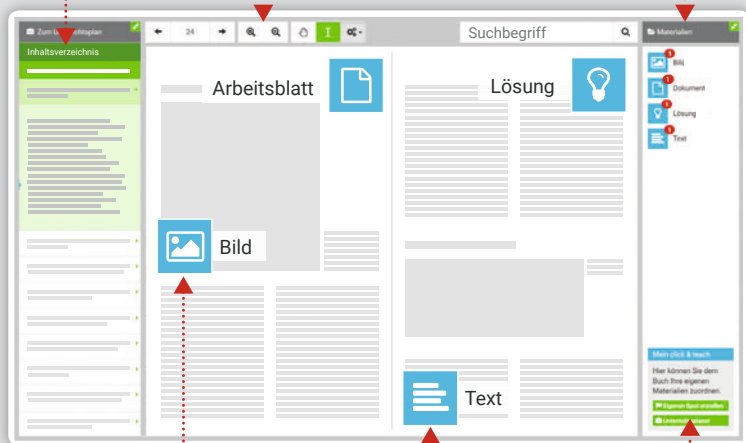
Zum U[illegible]richtsplan
Inhaltsverzeichnis

24

Suchbegriff

Materialien

Arbeitsblatt

Lösung

Bild

Text

1 Bild
1 Dokument
1 Lösung
1 Text

Mein click & teach
Hier können Sie dem Buch Ihre eigenen Materialien zuordnen.
Eigenen Spot erstellen
Unterricht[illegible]